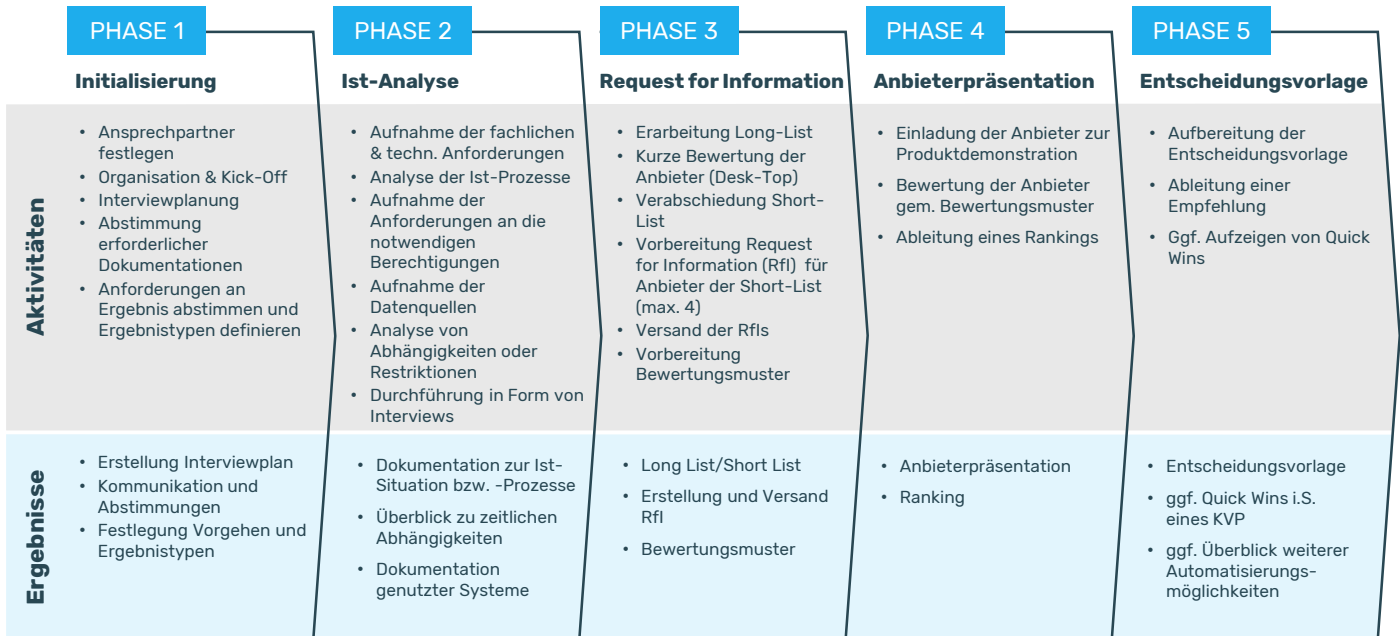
PHASE 1
Initialisierung

PHASE 2
Ist-Analyse

PHASE 3
Request for Information

PHASE 4
Anbieterpräsentation

PHASE 5
Entscheidungsvorlage

Aktivitäten

• Ansprechpartner festlegen
• Organisation & Kick-Off
• Interviewplanung
• Abstimmung erforderlicher Dokumentationen
• Anforderungen an Ergebnis abstimmen und Ergebnistypen definieren

• Aufnahme der fachlichen & techn. Anforderungen
• Analyse der Ist-Prozesse
• Aufnahme der Anforderungen an die notwendigen Berechtigungen
• Aufnahme der Datenquellen
• Analyse von Abhängigkeiten oder Restriktionen
• Durchführung in Form von Interviews

• Erarbeitung Long-List
• Kurze Bewertung der Anbieter (Desk-Top)
• Verabschiedung Short-List
• Vorbereitung Request for Information (RfI) für Anbieter der Short-List (max. 4)
• Versand der RfIs
• Vorbereitung Bewertungsmuster

• Einladung der Anbieter zur Produktdemonstration
• Bewertung der Anbieter gem. Bewertungsmuster
• Ableitung eines Rankings

• Aufbereitung der Entscheidungsvorlage
• Ableitung einer Empfehlung
• Ggf. Aufzeigen von Quick Wins

Ergebnisse

• Erstellung Interviewplan
• Kommunikation und Abstimmungen
• Festlegung Vorgehen und Ergebnistypen

• Dokumentation zur Ist-Situation bzw. -Prozesse
• Überblick zu zeitlichen Abhängigkeiten
• Dokumentation genutzter Systeme

• Long List/Short List
• Erstellung und Versand RfI
• Bewertungsmuster

• Anbieterpräsentation
• Ranking

• Entscheidungsvorlage
• ggf. Quick Wins i.S. eines KVP
• ggf. Überblick weiterer Automatisierungsmöglichkeiten